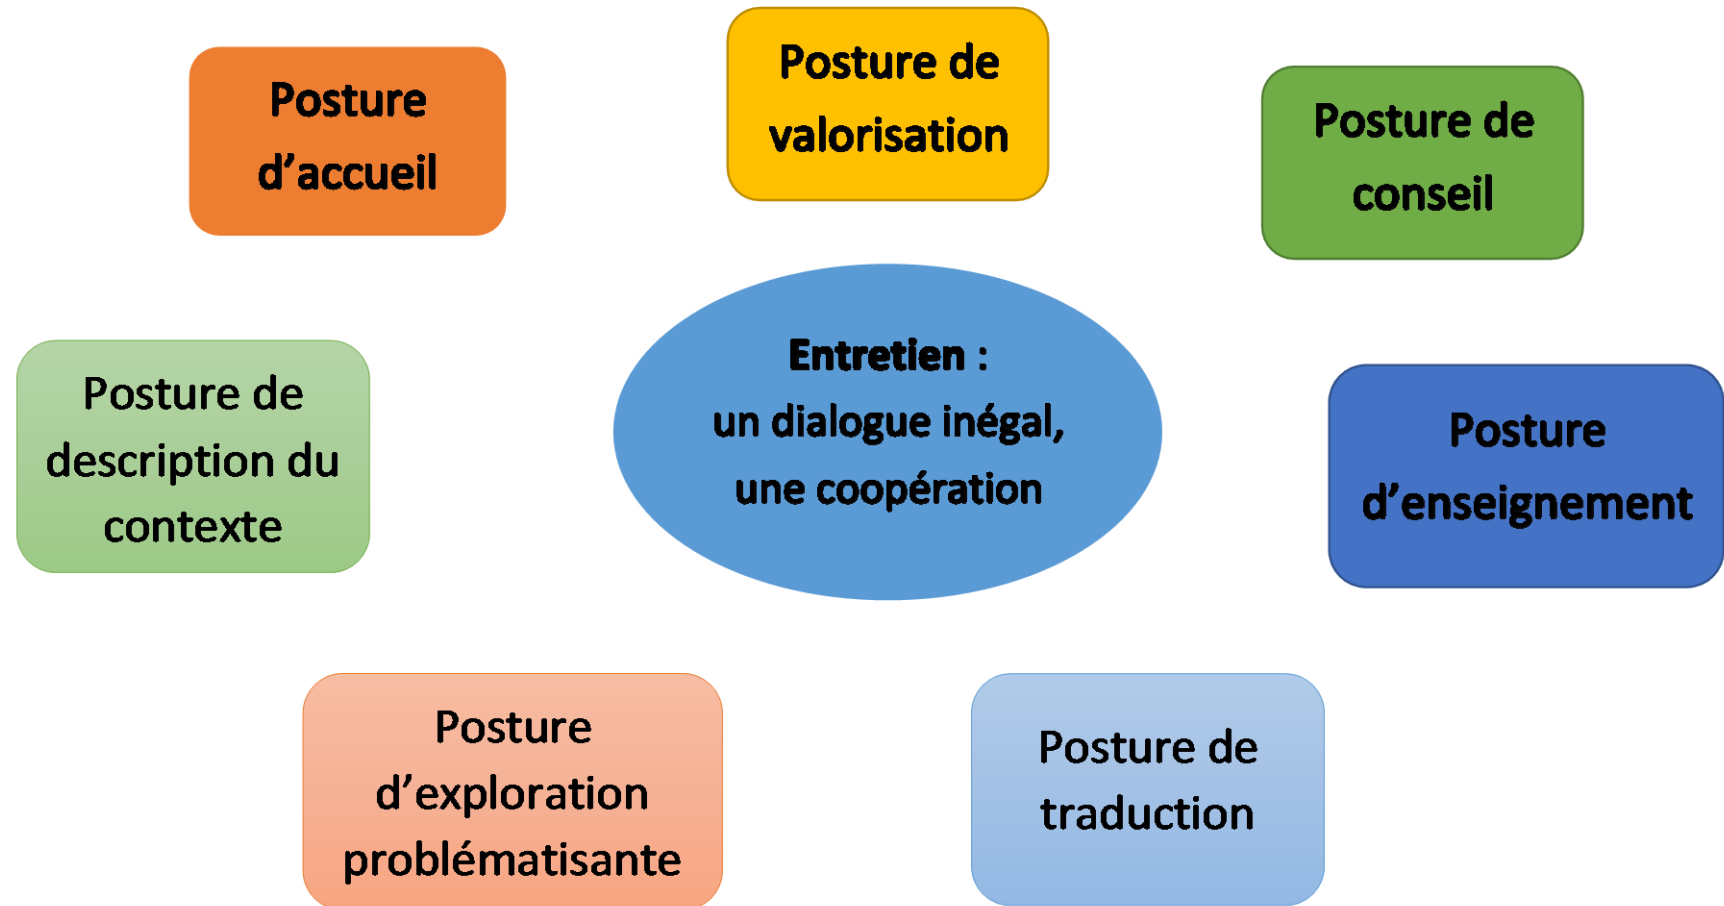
Posture d'accueil

Posture de valorisation

Posture de conseil

Posture de description du contexte

Entretien :
un dialogue inégal, une coopération

Posture d'enseignement

Posture d'exploration problématisante

Posture de traduction